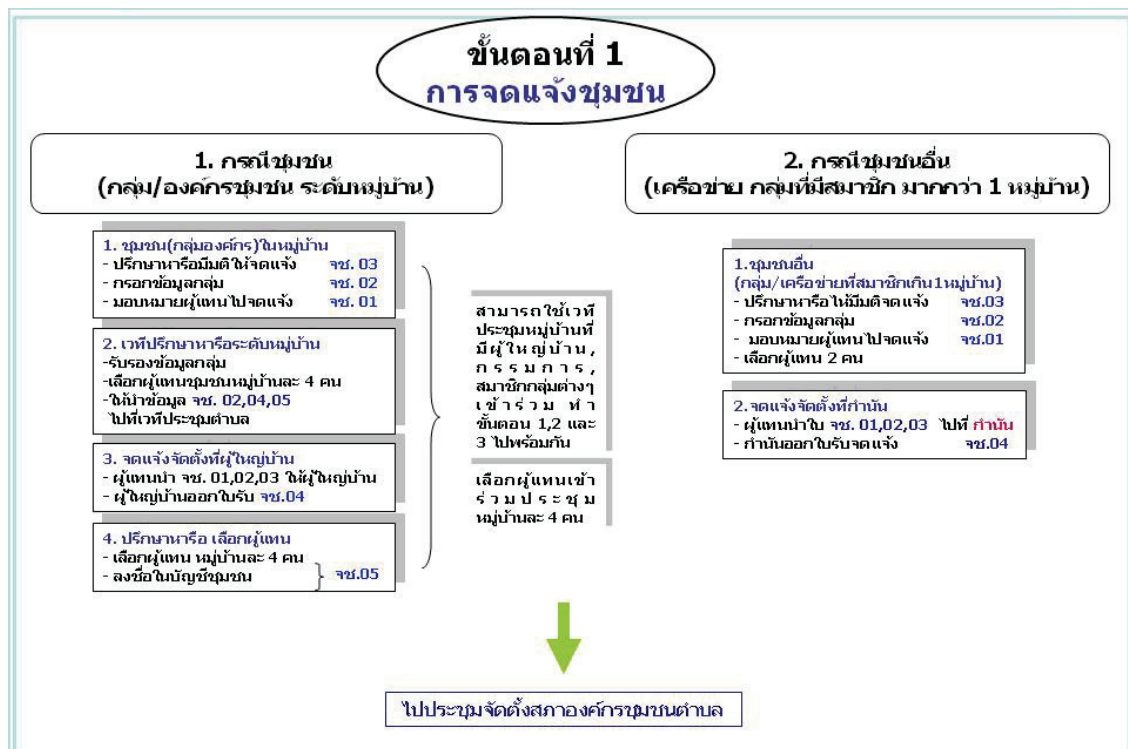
ขั้นตอนที่ 1
การจดแจ้งชุมชน

1. กรณีชุมชน
(กลุ่ม/องค์กรชุมชน ระดับหมู่บ้าน)

1. ชุมชน(กลุ่มองค์กร)ในหมู่บ้าน
- ปรึกษาหารือมีมติให้จดแจ้ง จช. 03
- กรอกข้อมูลกลุ่ม จช. 02
- มอบหมายผู้แทนไปจดแจ้ง จช. 01

2. เวทีปรึกษาหารือระดับหมู่บ้าน
-รับรองข้อมูลกลุ่ม
-เลือกผู้แทนชุมชนหมู่บ้านละ 4 คน
-ให้นำข้อมูล จช. 02,04,05 ไปที่เวทีประชุมตำบล

3. จดแจ้งจัดตั้งที่ผู้ใหญ่บ้าน
- ผู้แทนนำ จช. 01,02,03 ให้ผู้ใหญ่บ้าน
- ผู้ใหญ่บ้านออกใบรับ จช.04

4. ปรึกษาหารือ เลือกผู้แทน
- เลือกผู้แทน หมู่บ้านละ 4 คน
- ลงชื่อในบัญชีชุมชน จช.05

สามารถใช้เวทีประชุมหมู่บ้านที่มีผู้ใหญ่บ้าน, กรรมการ, สมาชิกกลุ่มต่างๆ เข้าร่วม ทำขั้นตอน 1,2 และ 3 ไปพร้อมกัน

เลือกผู้แทนเข้าร่วมประชุม หมู่บ้านละ 4 คน

2. กรณีชุมชนอื่น
(เครือข่าย กลุ่มที่มีสมาชิก มากกว่า 1 หมู่บ้าน)

1.ชุมชนอื่น
(กลุ่ม/เครือข่ายที่สมาชิกเกิน1หมู่บ้าน)
- ปรึกษาหารือให้มีมติจดแจ้ง จช.03
- กรอกข้อมูลกลุ่ม จช.02
- มอบหมายผู้แทนไปจดแจ้ง จช.01
- เลือกผู้แทน 2 คน

2.จดแจ้งจัดตั้งที่กำนัน
- ผู้แทนนำใบ จช. 01,02,03 ไปที่ กำนัน
- กำนันออกใบรับจดแจ้ง จช.04

ไปประชุมจัดตั้งสภาองค์กรชุมชนตำบล